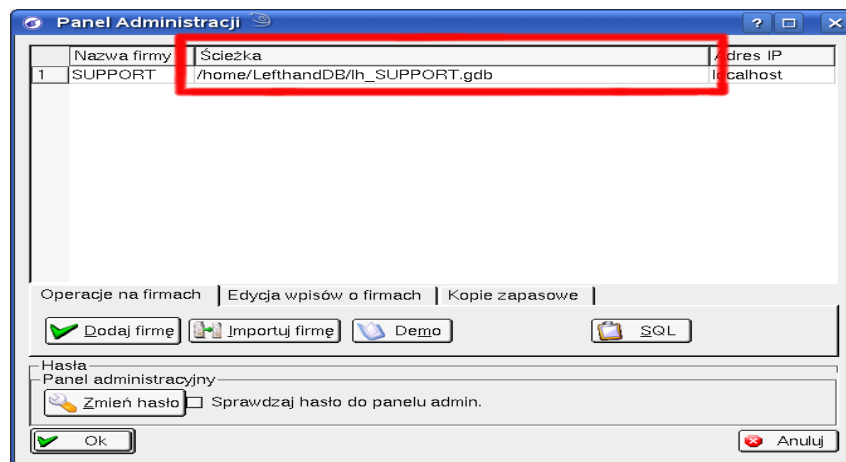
Panel Administracji

| | Nazwa firmy | Ścieżka | Adres IP |
|---|---|---|---|
| 1 | SUPPORT | /home/LefthandDB/lh_SUPPORT.gdb | localhost |

Operacje na firmach | Edycja wpisów o firmach | Kopie zapasowe

Dodaj firmę | Importuj firmę | Demo | SQL

Hasła
Panel administracyjny
Zmień hasło | Sprawdzaj hasło do panelu admin.

Ok | Anuluj